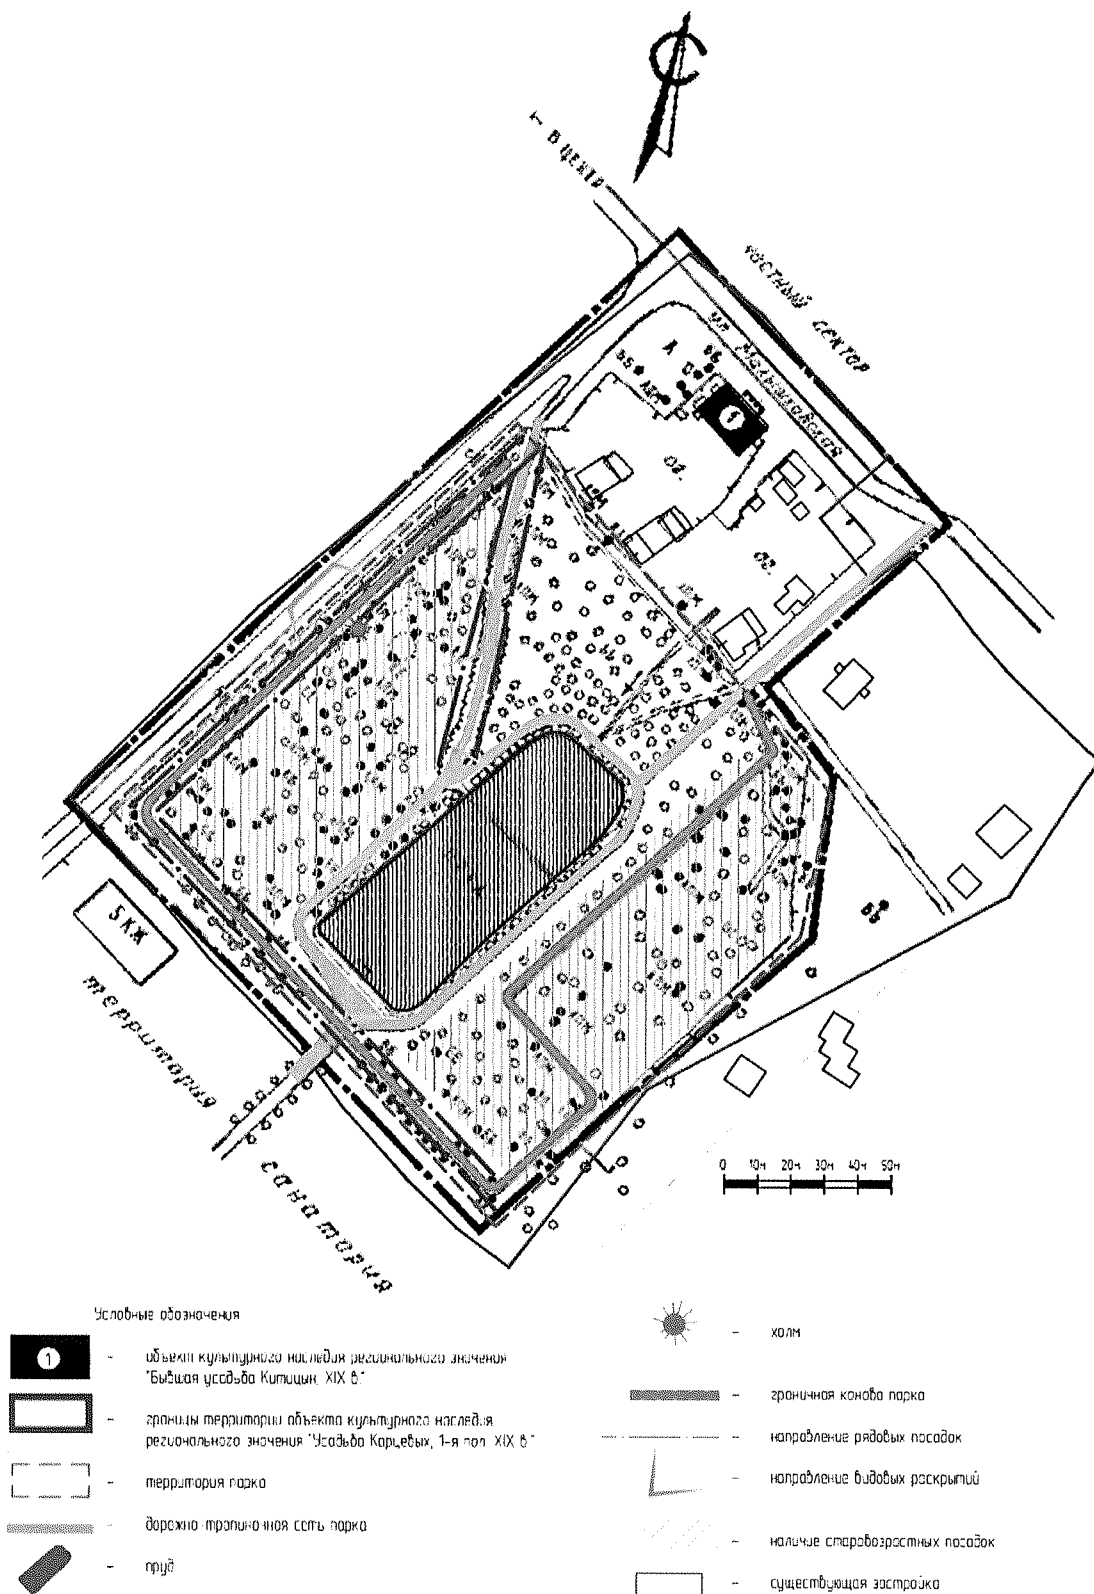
в центр

частный сектор

ул. Кольцовская

1

5КЖ

территория санатория

0 10м 20м 30м 40м 50м

Условные обозначения

1 - объект культурного наследия регионального значения "Бывшая усадьба Китицын, XIX в."

- границы территории объекта культурного наследия регионального значения "Усадьба Кольцевых, 1-я пол. XIX в."

- территория парка

- дорожно-тропиночная сеть парка

- пруд

- холм

- граничная канава парка

- направление рядовых посадок

- направление видовых раскрытий

- наличие старовозрастных посадок

- существующая застройка